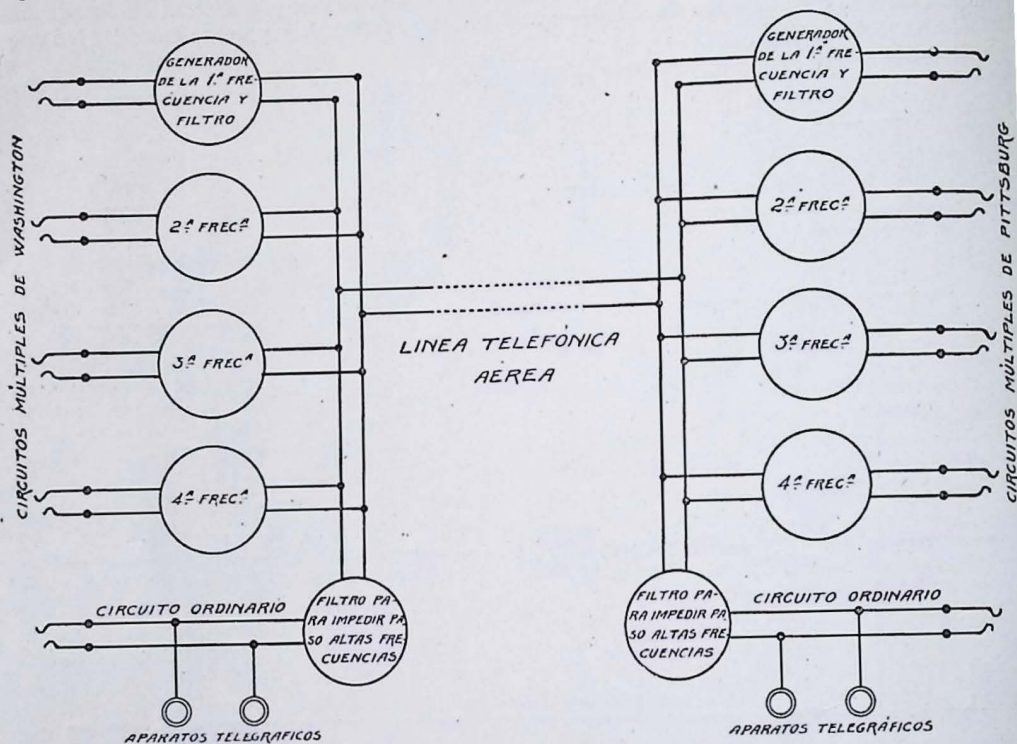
CIRCUITOS MÚLTIPLES DE WASHINGTON

GENERADOR DE LA 1.ª FRECUENCIA Y FILTRO

2ª FRECª

3ª FRECª

4ª FRECª

CIRCUITO ORDINARIO

FILTRO PARA IMPEDIR PASO ALTAS FRECUENCIAS

APARATOS TELEGRAFICOS

LINEA TELEFONICA AEREA

GENERADOR DE LA 1.ª FRECUENCIA Y FILTRO

2ª FRECª

3ª FRECª

4ª FRECª

FILTRO PARA IMPEDIR PASO ALTAS FRECUENCIAS

CIRCUITO ORDINARIO

APARATOS TELEGRÁFICOS

CIRCUITOS MÚLTIPLES DE PITTSBURG